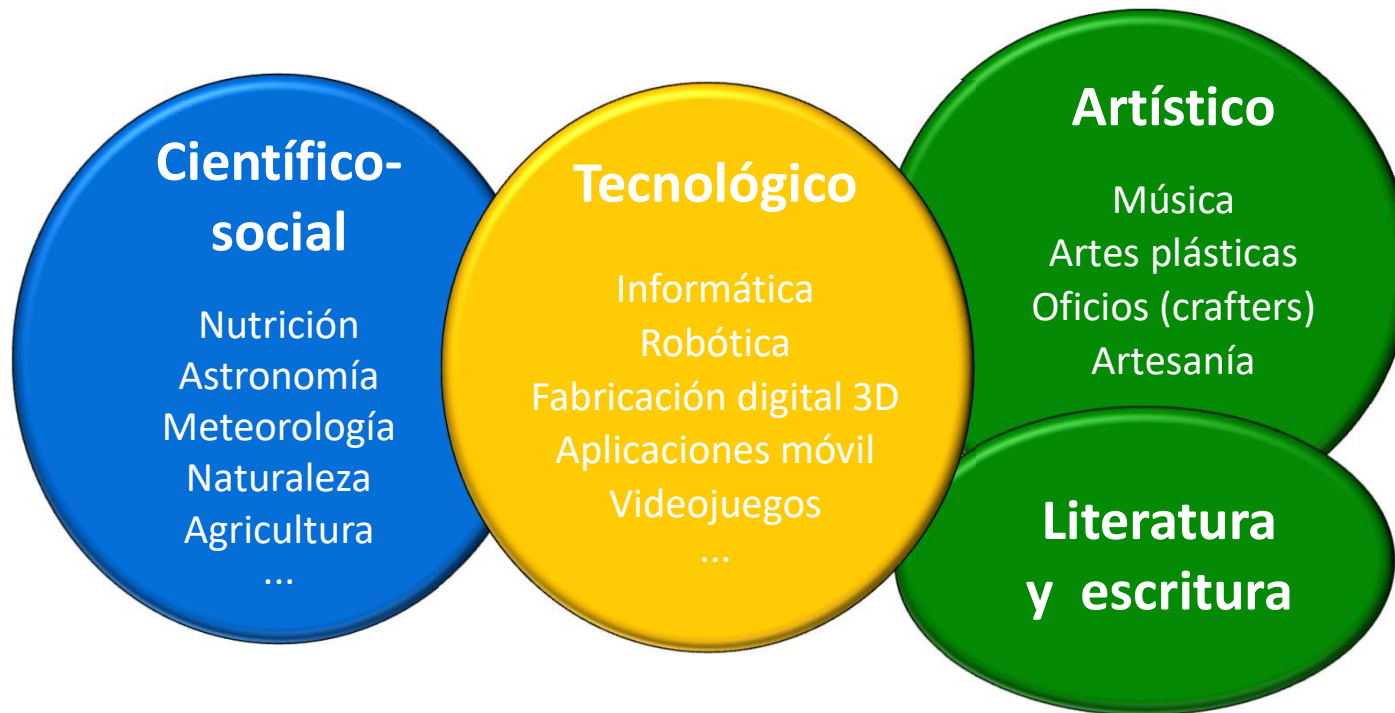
Científico-social

Nutrición
Astronomía
Meteorología
Naturaleza
Agricultura
...

Tecnológico

Informática
Robótica
Fabricación digital 3D
Aplicaciones móvil
Videojuegos
...

Artístico

Música
Artes plásticas
Oficios (crafters)
Artesanía

Literatura y escritura